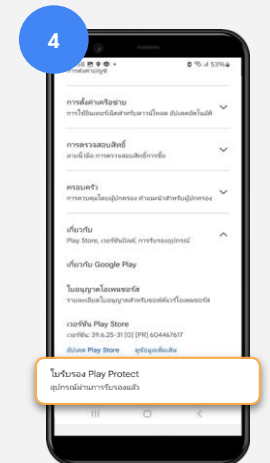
4

53%

การตั้งค่าเครือข่าย
การใช้อินเทอร์เน็ตสำหรับการดาวน์โหลด อัปเดตอัตโนมัติ

การตรวจสอบสิทธิ์
ลายนิ้วมือ การตรวจสอบสิทธิ์การซื้อ

ครอบครัว
การควบคุมโดยผู้ปกครอง คำแนะนำสำหรับผู้ปกครอง

เกี่ยวกับ
Play Store, เวอร์ชันบิลด์, การรับรองอุปกรณ์

เกี่ยวกับ Google Play

ใบอนุญาตโอเพนซอร์ส
รายละเอียดใบอนุญาตสำหรับซอฟต์แวร์โอเพนซอร์ส

เวอร์ชัน Play Store
เวอร์ชัน: 39.6.25-31 [0] [PR] 604467617
อัปเดต Play Store

ใบรับรอง Play Protect
อุปกรณ์ผ่านการรับรองแล้ว